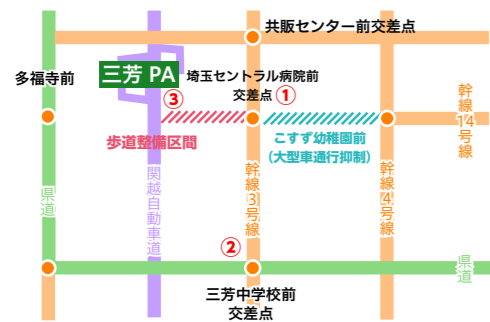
共販センター前交差点

多福寺前

三芳 PA

埼玉セントラル病院前交差点

①

③

幹線14号線

歩道整備区間

こすず幼稚園前
（大型車通行抑制）

県道

関越自動車道

幹線3号線

幹線4号線

②

県道

三芳中学校前交差点